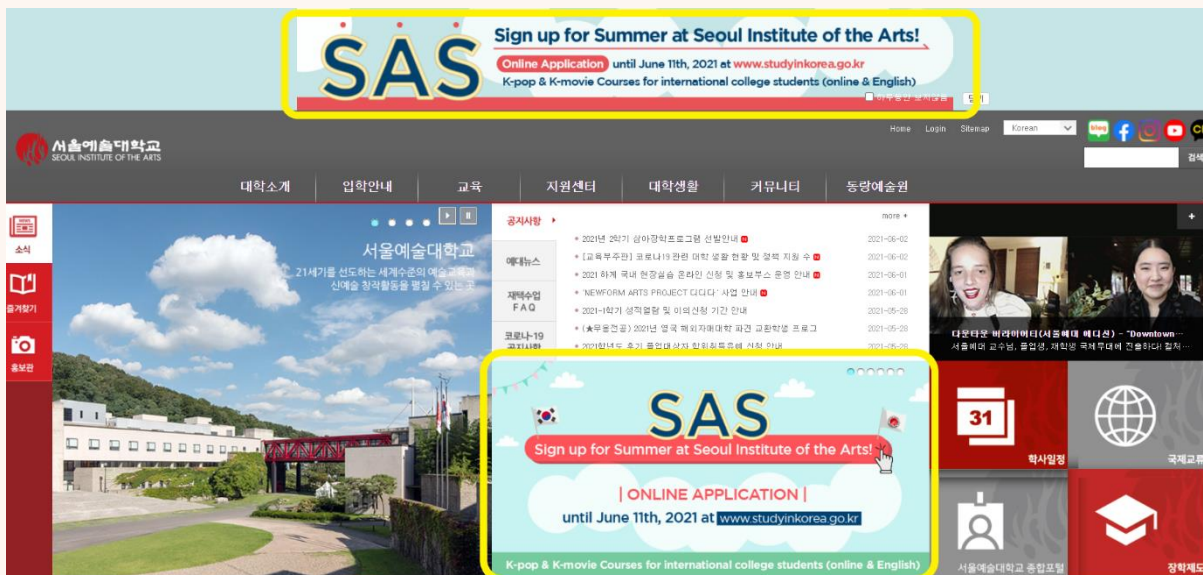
SAS
Sign up for Summer at Seoul Institute of the Arts!
Online Application until June 11th, 2021 at www.studyinkorea.go.kr
K-pop & K-movie Courses for international college students (online & English)
하루동안 보지않음 닫기

서울예술대학교
SEOUL INSTITUTE OF THE ARTS

Home Login Sitemap Korean
검색

대학소개 입학안내 교육 지원센터 대학생활 커뮤니티 동랑예술원

소식
즐겨찾기
홍보관

서울예술대학교
21세기를 선도하는 세계수준의 예술교육과
신예술 창작활동을 펼칠 수 있는 곳

공지사항
more +
예대뉴스
재택수업 FAQ
코로나-19 공지사항

2021년 2학기 심야강학프로그램 선발안내 2021-06-02
[교육부주관] 코로나19관련 대학 생활 현황 및 정책 지원 수 2021-06-02
2021 하계 국내 현장실습 온라인 신청 및 홍보부스 운영 안내 2021-06-01
'NEWFORM ARTS PROJECT 다다다' 사업 안내 2021-06-01
2021-1학기 성적열람 및 이의신청 기간 안내 2021-05-28
(★무용전공) 2021년 영국 해외자매대학 파견 교환학생 프로그 2021-05-28
2021학년도 후기 졸업대상자 학위취득유예 신청 안내 2021-05-28

SAS
Sign up for Summer at Seoul Institute of the Arts!
| ONLINE APPLICATION |
until June 11th, 2021 at www.studyinkorea.go.kr
K-pop & K-movie Courses for international college students (online & English)

다운타운 비라이어티(서울예대 버디쇼) - "Downtown…
서울예대 교수님, 졸업생, 재학생 국제무대에 진출하다! 힘차…

31
학사일정
국제교류
서울예술대학교 종합포털
장학제도